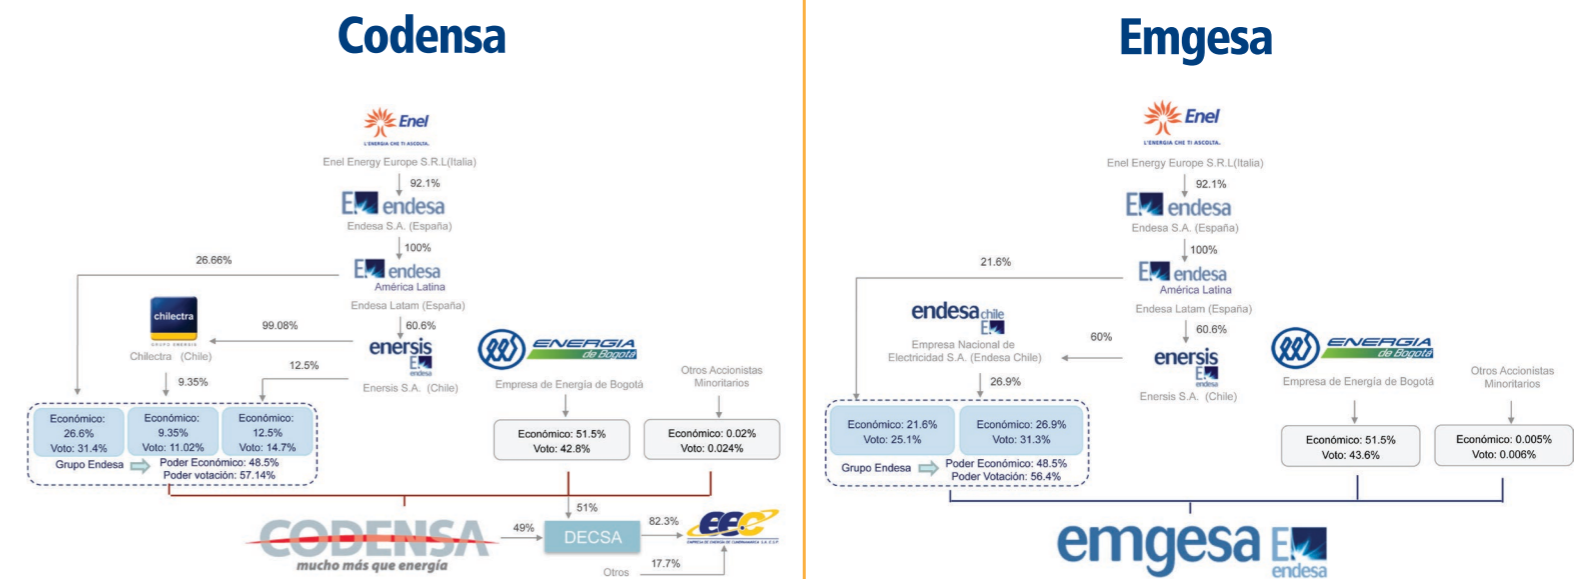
Codensa

Enel
L'ENERGIA CHE TI ASCOLTA.
Enel Energy Europe S.R.L(Italia)
92.1%
endesa
Endesa S.A. (España)
100%
26.66%
endesa
América Latina
Endesa Latam (España)
chilectra
Chilectra (Chile)
99.08%
60.6%
enersis
endesa
Enersis S.A. (Chile)
9.35%
12.5%
ENERGIA de Bogotá
Empresa de Energía de Bogotá
Otros Accionistas Minoritarios

| Económico: 26.6% Voto: 31.4% | Económico: 9.35% Voto: 11.02% | Económico: 12.5% Voto: 14.7% |
|---|---|---|

Grupo Endesa
Poder Económico: 48.5%
Poder votación: 57.14%

Económico: 51.5%
Voto: 42.8%

Económico: 0.02%
Voto: 0.024%

51%
CODENSA
mucho más que energía
49%
DECSA
82.3%
EEC
EMPRESA DE ENERGÍA DE CUNDINAMARCA S.A. E.S.P.
Otros
17.7%

Emgesa

Enel
L'ENERGIA CHE TI ASCOLTA.
Enel Energy Europe S.R.L(Italia)
92.1%
endesa
Endesa S.A. (España)
100%
21.6%
endesa
América Latina
Endesa Latam (España)
endesa chile
Empresa Nacional de Electricidad S.A. (Endesa Chile)
60%
60.6%
enersis
endesa
Enersis S.A. (Chile)
26.9%
ENERGIA de Bogotá
Empresa de Energía de Bogotá
Otros Accionistas Minoritarios

| Económico: 21.6% Voto: 25.1% | Económico: 26.9% Voto: 31.3% |
|---|---|

Grupo Endesa
Poder Económico: 48.5%
Poder Votación: 56.4%

Económico: 51.5%
Voto: 43.6%

Económico: 0.005%
Voto: 0.006%

emgesa
endesa